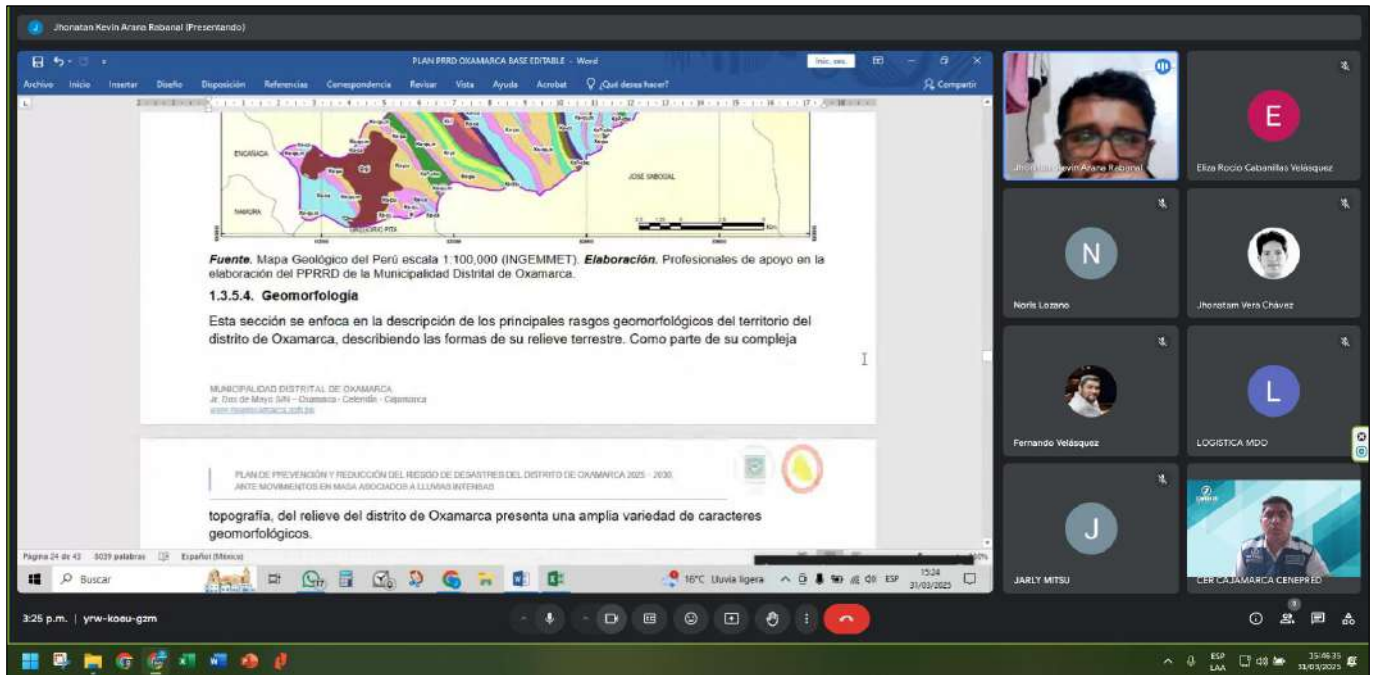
J Jhonatan Kevin Arana Rabanal (Presentando)

PLAN PRRD OXAMARCA BASE EDITABLE - Word

Inic. ses.

Archivo Inicio Insertar Diseño Disposición Referencias Correspondencia Revisar Vista Ayuda Acrobat ¿Qué desea hacer? Compartir

ENCAÑADA

JOSÉ SABOGAL

Fuente. Mapa Geológico del Perú escala 1:100,000 (INGEMMET). Elaboración. Profesionales de apoyo en la elaboración del PPRRD de la Municipalidad Distrital de Oxamarca.

1.3.5.4. Geomorfología

Esta sección se enfoca en la descripción de los principales rasgos geomorfológicos del territorio del distrito de Oxamarca, describiendo las formas de su relieve terrestre. Como parte de su compleja

MUNICIPALIDAD DISTRITAL DE OXAMARCA
Jr. Dos de Mayo S/N – Oxamarca - Celendín - Cajamarca
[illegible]

PLAN DE PREVENCIÓN Y REDUCCIÓN DEL RIESGO DE DESASTRES DEL DISTRITO DE OXAMARCA 2025 – 2030, ANTE MOVIMIENTOS EN MASA ASOCIADOS A LLUVIAS INTENSAS

topografía, del relieve del distrito de Oxamarca presenta una amplia variedad de caracteres geomorfológicos.

Página 24 de 43 5039 palabras Español (México)

Buscar

16°C Lluvia ligera ESP 15:24 31/03/2025

Jhonatan Kevin Arana Rabanal

E
Eliza Rocio Cabanillas Velásquez

N
Noris Lozano

Jhonatam Vera Chávez

Fernando Velásquez

L
LOGISTICA MDO

J
JARLY MITSU

CER CAJAMARCA CENEPRED

3:25 p.m. | yrw-koeu-gzm

ESP LAA 15:46:35 31/03/2025